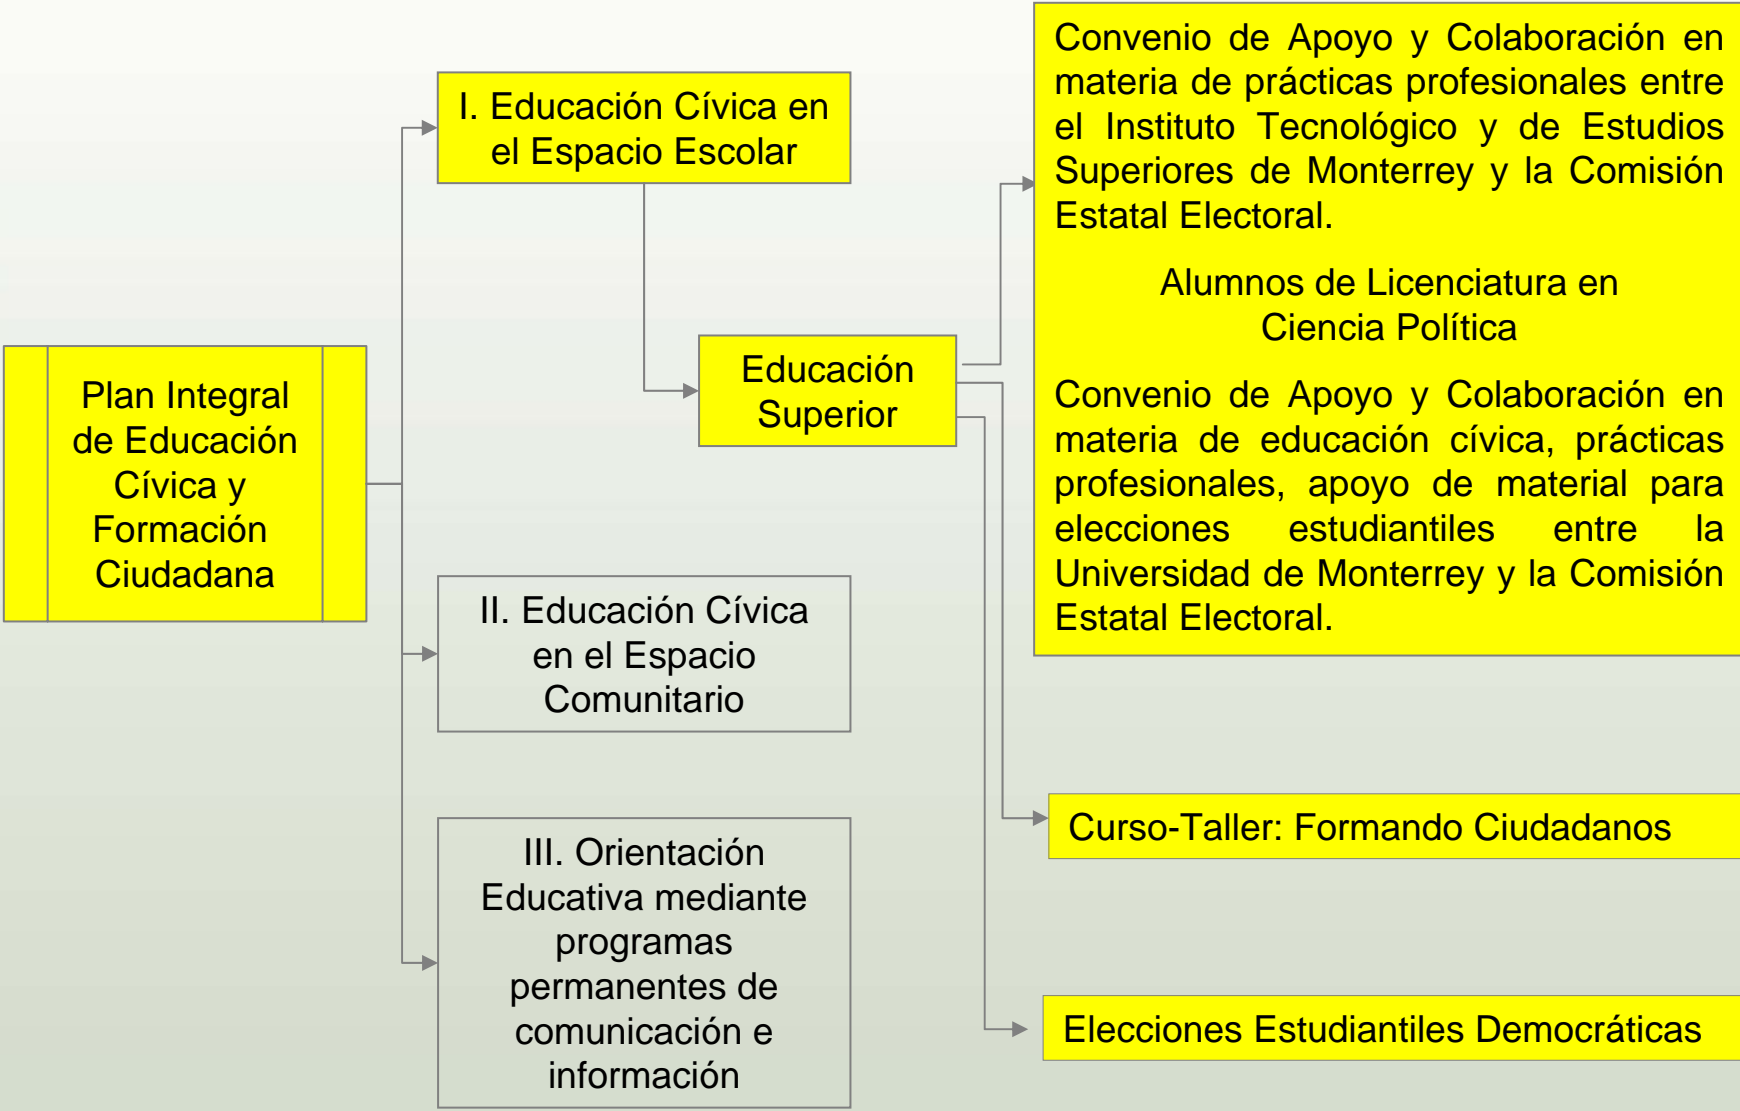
Plan Integral de Educación Cívica y Formación Ciudadana

I. Educación Cívica en el Espacio Escolar

Educación Superior

Convenio de Apoyo y Colaboración en materia de prácticas profesionales entre el Instituto Tecnológico y de Estudios Superiores de Monterrey y la Comisión Estatal Electoral.

Alumnos de Licenciatura en Ciencia Política

Convenio de Apoyo y Colaboración en materia de educación cívica, prácticas profesionales, apoyo de material para elecciones estudiantiles entre la Universidad de Monterrey y la Comisión Estatal Electoral.

Curso-Taller: Formando Ciudadanos

Elecciones Estudiantiles Democráticas

II. Educación Cívica en el Espacio Comunitario

III. Orientación Educativa mediante programas permanentes de comunicación e información